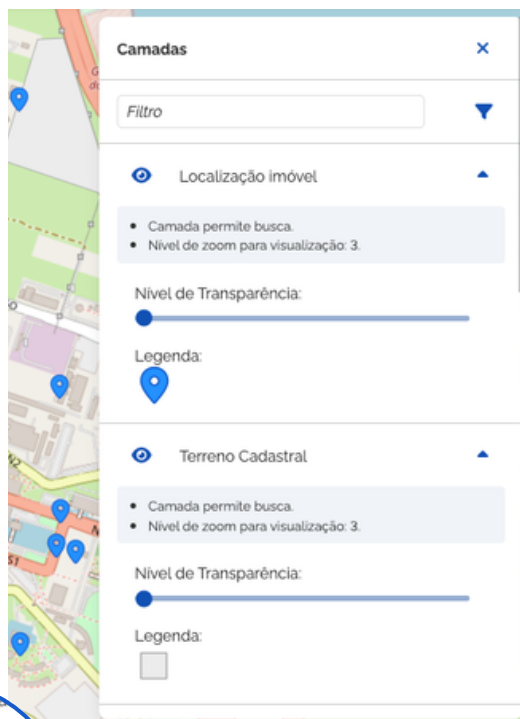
Camadas

Filtro

Localização imóvel

- Camada permite busca.
- Nível de zoom para visualização: 3.

Nível de Transparência:

Legenda:

Terreno Cadastral

- Camada permite busca.
- Nível de zoom para visualização: 3.

Nível de Transparência:

Legenda: